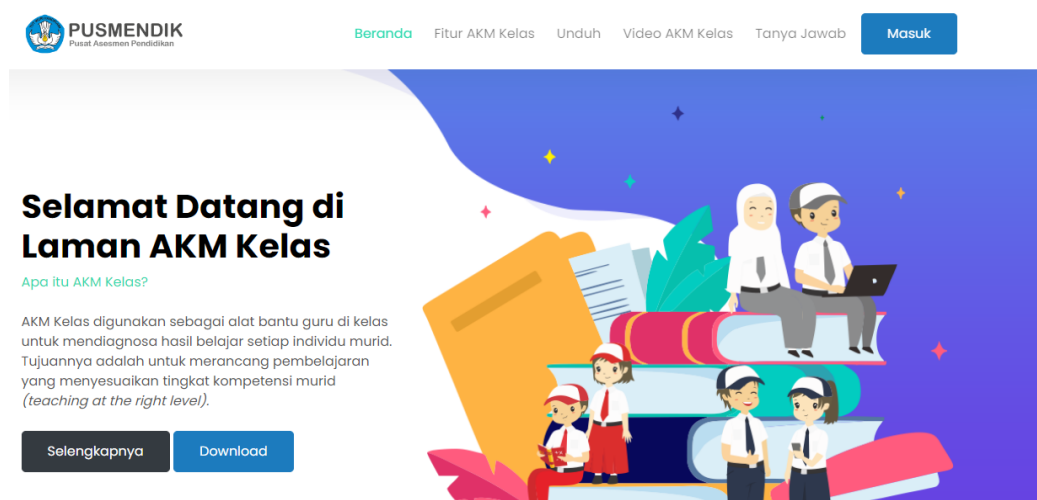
PUSMENDIK
Pusat Asesmen Pendidikan

Beranda Fitur AKM Kelas Unduh Video AKM Kelas Tanya Jawab Masuk

Selamat Datang di Laman AKM Kelas

Apa itu AKM Kelas?

AKM Kelas digunakan sebagai alat bantu guru di kelas untuk mendiagnosa hasil belajar setiap individu murid. Tujuannya adalah untuk merancang pembelajaran yang menyesuaikan tingkat kompetensi murid *(teaching at the right level)*.

Selengkapnya Download